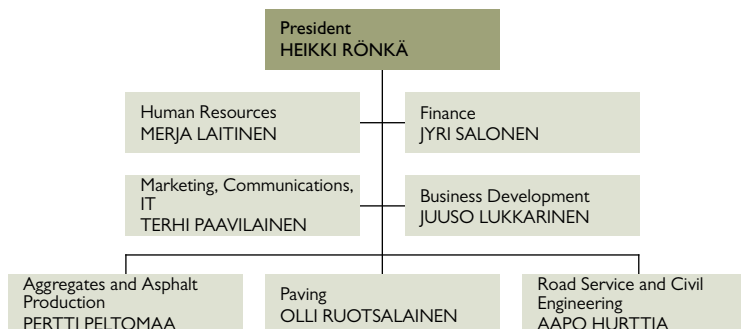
President
HEIKKI RÖNKÄ

Human Resources
MERJA LAITINEN

Finance
JYRI SALONEN

Marketing, Communications, IT
TERHI PAAVILAINEN

Business Development
JUUSO LUKKARINEN

Aggregates and Asphalt Production
PERTTI PELTOMAA

Paving
OLLI RUOTSALAINEN

Road Service and Civil Engineering
AAPO HURTTIA